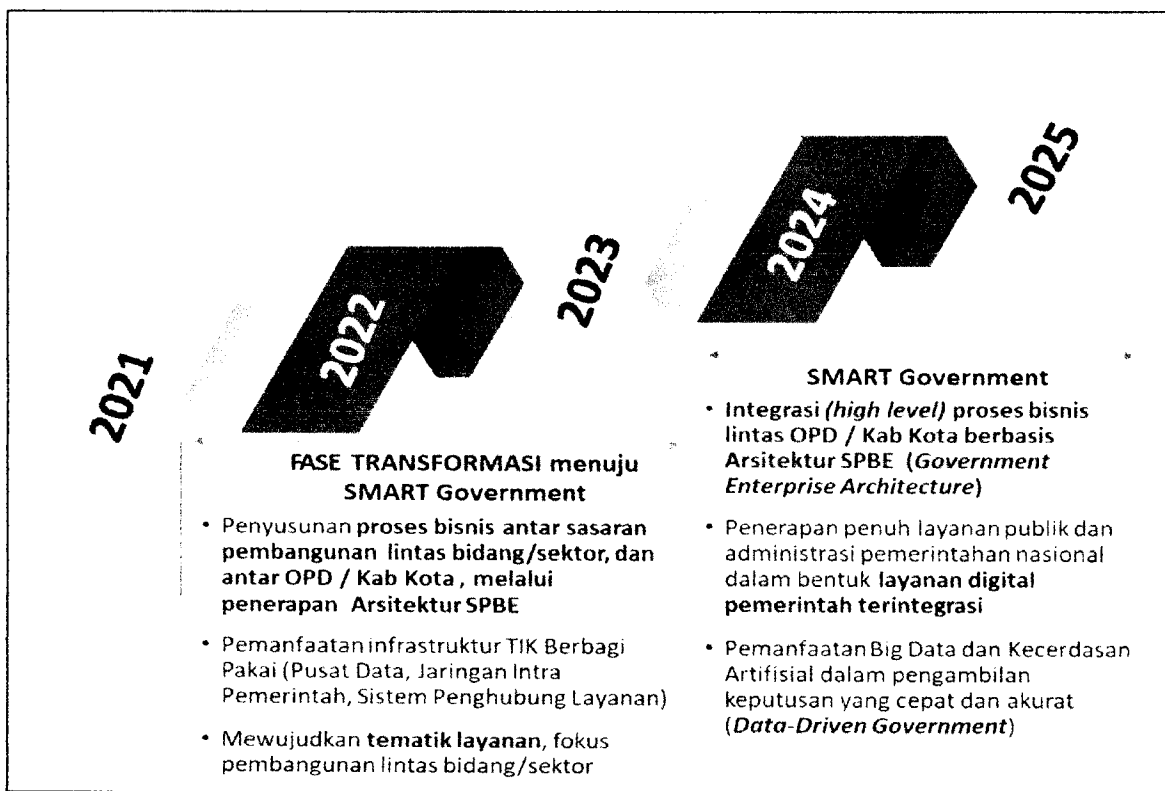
2021

2022

2023

2024

2025

FASE TRANSFORMASI menuju SMART Government

• Penyusunan proses bisnis antar sasaran pembangunan lintas bidang/sektor, dan antar OPD / Kab Kota , melalui penerapan Arsitektur SPBE

• Pemanfaatan infrastruktur TIK Berbagi Pakai (Pusat Data, Jaringan Intra Pemerintah, Sistem Penghubung Layanan)

• Mewujudkan tematik layanan, fokus pembangunan lintas bidang/sektor

SMART Government

• Integrasi (high level) proses bisnis lintas OPD / Kab Kota berbasis Arsitektur SPBE (Government Enterprise Architecture)

• Penerapan penuh layanan publik dan administrasi pemerintahan nasional dalam bentuk layanan digital pemerintah terintegrasi

• Pemanfaatan Big Data dan Kecerdasan Artifisial dalam pengambilan keputusan yang cepat dan akurat (Data-Driven Government)